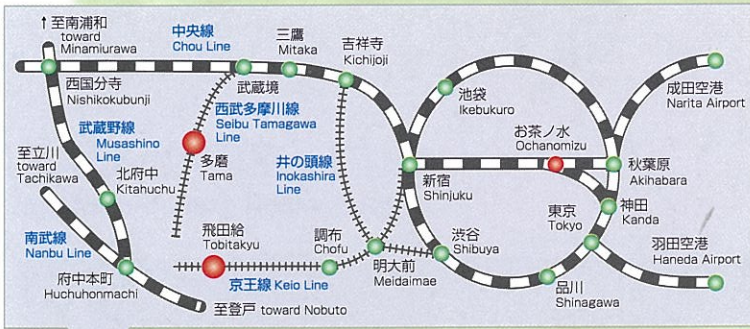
↑至南浦和 toward Minamiurawa

中央線 Chou Line

三鷹 Mitaka

吉祥寺 Kichijoji

西国分寺 Nishikokubunji

武蔵境 Musashisakai

西武多摩川線 Seibu Tamagawa Line

武蔵野線 Musashino Line

多磨 Tama

井の頭線 Inokashira Line

池袋 Ikebukuro

お茶ノ水 Ochanomizu

成田空港 Narita Airport

秋葉原 Akihabara

至立川 toward Tachikawa

北府中 Kitahuchu

新宿 Shinjuku

神田 Kanda

東京 Tokyo

南武線 Nanbu Line

飛田給 Tobitakyu

調布 Chofu

渋谷 Shibuya

明大前 Meidaimae

羽田空港 Haneda Airport

府中本町 Huchuhonmachi

京王線 Keio Line

品川 Shinagawa

至登戸 toward Nobuto